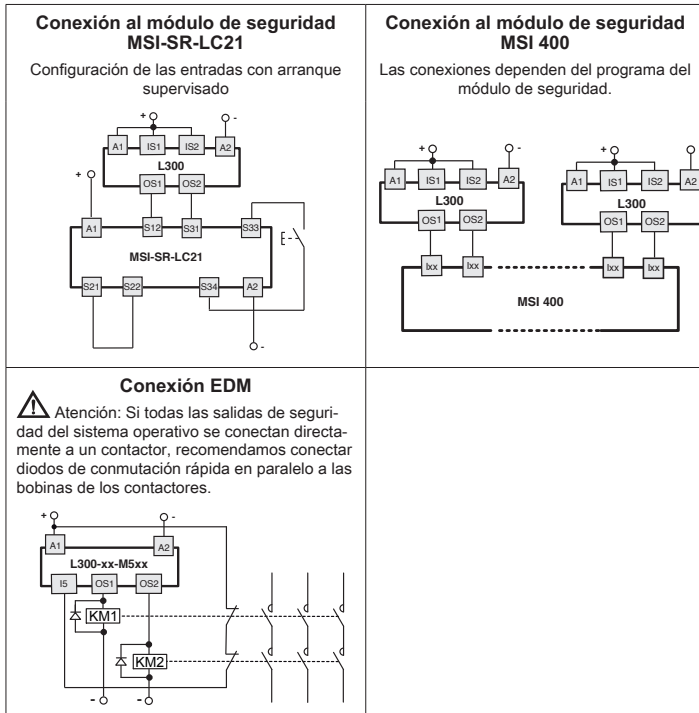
**Conexión al módulo de seguridad MSI-SR-LC21**

Configuración de las entradas con arranque supervisado

+ -
A1 IS1 IS2 A2
L300
OS1 OS2
+
A1 S12 S31 S33
MSI-SR-LC21
S21 S22 S34 A2
-

**Conexión al módulo de seguridad MSI 400**

Las conexiones dependen del programa del módulo de seguridad.

+ -
A1 IS1 IS2 A2
L300
OS1 OS2
+ -
A1 IS1 IS2 A2
L300
OS1 OS2
Ixx Ixx Ixx Ixx
MSI 400

**Conexión EDM**

Atención: Si todas las salidas de seguridad del sistema operativo se conectan directamente a un contactor, recomendamos conectar diodos de conmutación rápida en paralelo a las bobinas de los contactores.

+ -
A1 A2
L300-xx-M5xx
I5 OS1 OS2
KM1
KM2
- -